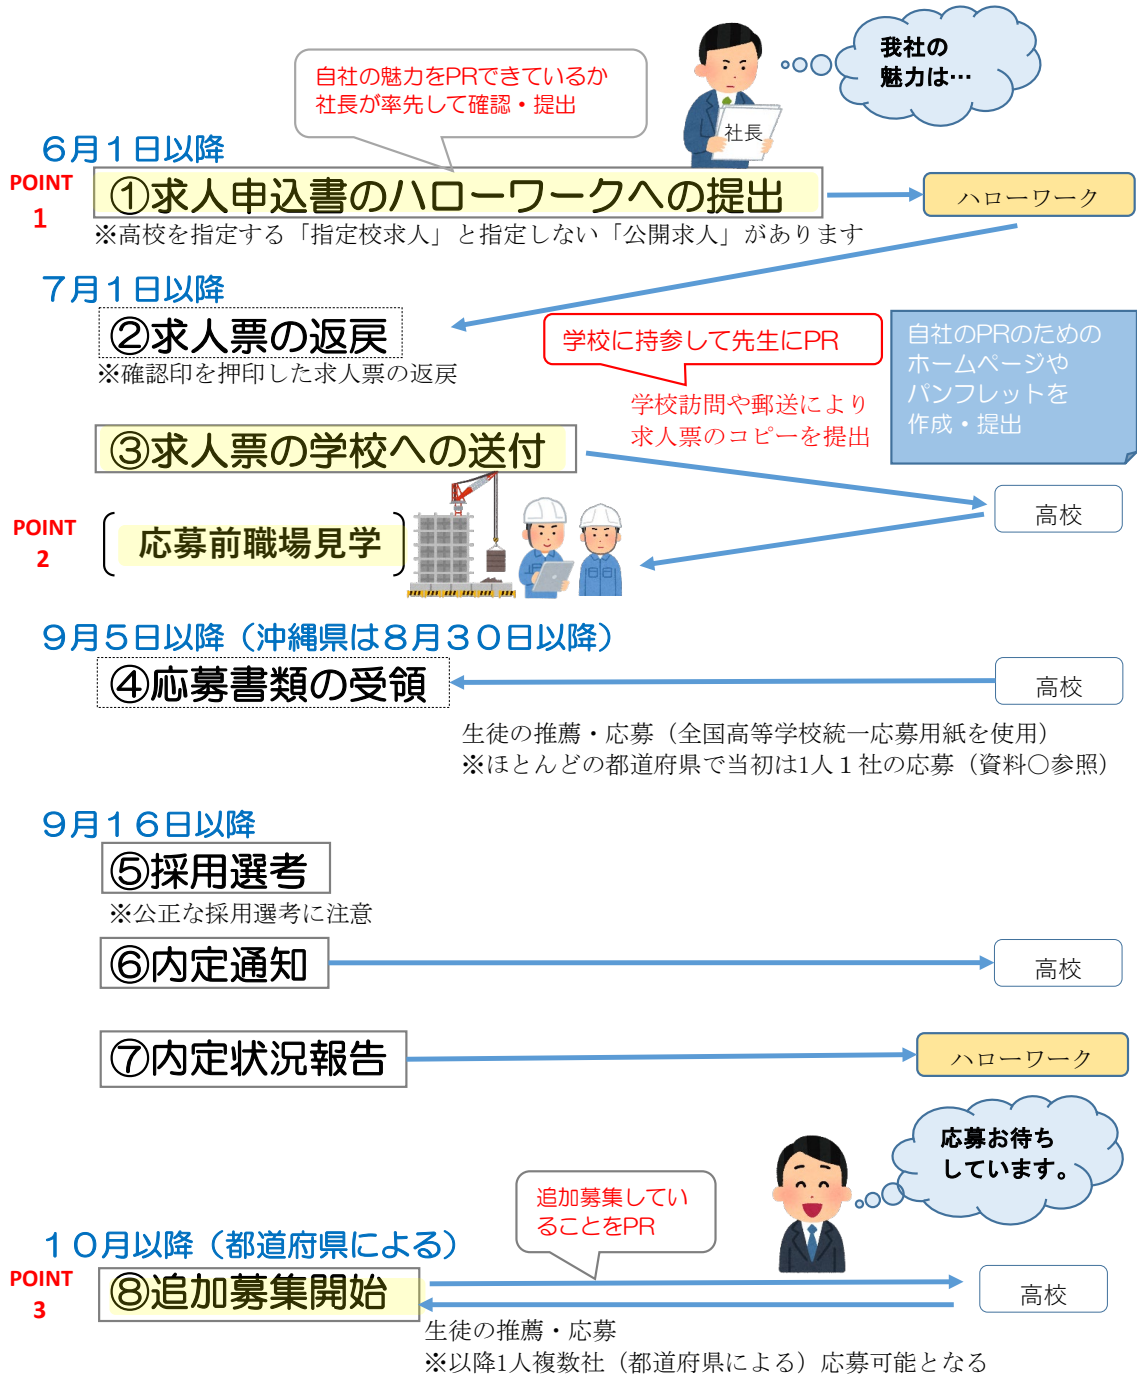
自社の魅力をPRできているか
社長が率先して確認・提出

我社の
魅力は…

社長

６月１日以降
POINT
1
①求人申込書のハローワークへの提出
ハローワーク
※高校を指定する「指定校求人」と指定しない「公開求人」があります

７月１日以降
②求人票の返戻
※確認印を押印した求人票の返戻

学校に持参して先生にPR

自社のPRのための
ホームページや
パンフレットを
作成・提出

学校訪問や郵送により
求人票のコピーを提出

③求人票の学校への送付
高校

POINT
2
応募前職場見学

９月５日以降（沖縄県は８月３０日以降）
④応募書類の受領
高校
生徒の推薦・応募（全国高等学校統一応募用紙を使用）
※ほとんどの都道府県で当初は1人１社の応募（資料〇参照）

９月１６日以降
⑤採用選考
※公正な採用選考に注意

⑥内定通知
高校

⑦内定状況報告
ハローワーク

応募お待ち
しています。

追加募集してい
ることをPR

１０月以降（都道府県による）
POINT
3
⑧追加募集開始
高校
生徒の推薦・応募
※以降1人複数社（都道府県による）応募可能となる